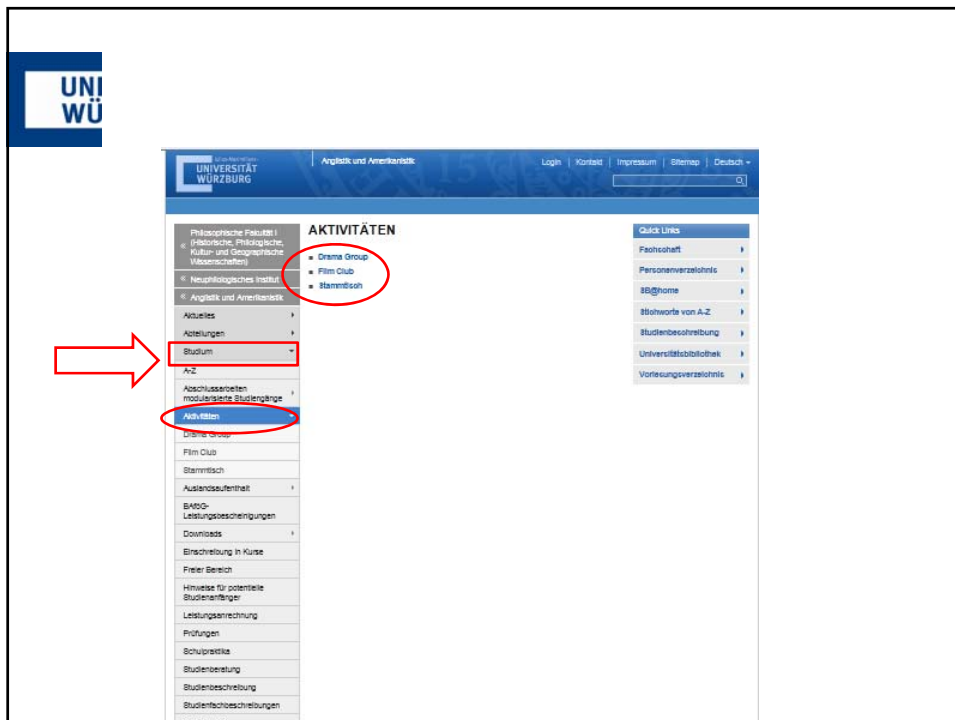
UNI
WÜ

UNIVERSITÄT WÜRZBURG

Anglistik und Amerikanistik

Login | Kontakt | Impressum | Sitemap | Deutsch

Philosophische Fakultät I (Historische, Philologische, Kultur- und Geographische Wissenschaften)
Neuphilologisches Institut
Anglistik und Amerikanistik
Aktuelles
Abteilungen
Studium
A-Z
Abschlussarbeiten modularisierte Studiengänge
Aktivitäten
Drama Group
Film Club
Stammtisch
Auslandsaufenthalt
BAföG-Leistungsbescheinigungen
Downloads
Einschreibung in Kurse
Freier Bereich
Hinweise für potentielle Studienanfänger
Leistungsanrechnung
Prüfungen
Schulpraktika
Studienberatung
Studienbeschreibung
Studienfachbeschreibungen

AKTIVITÄTEN
Drama Group
Film Club
Stammtisch

Quick Links
Fachschaft
Personenverzeichnis
SB@home
Stichworte von A-Z
Studienbeschreibung
Universitätsbibliothek
Vorlesungsverzeichnis